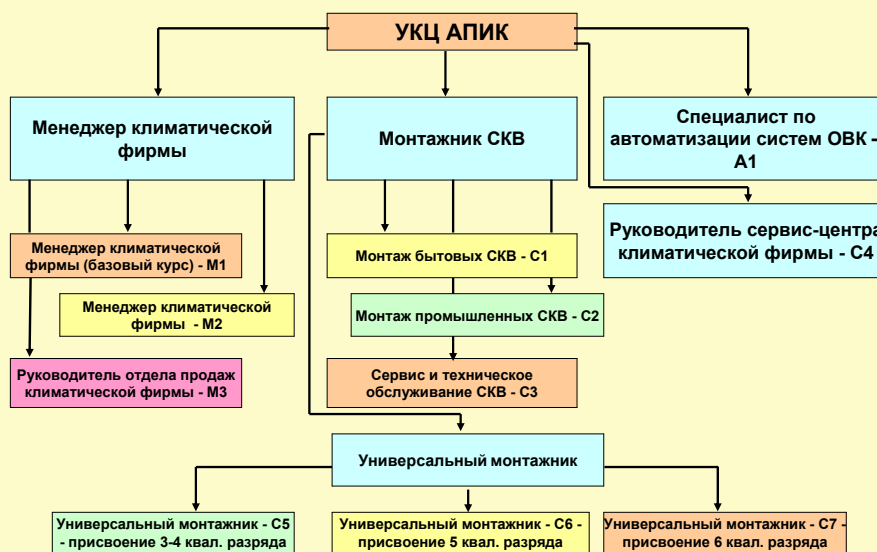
УКЦ АПИК

Менеджер климатической фирмы

Монтажник СКВ

Специалист по автоматизации систем ОВК - А1

Руководитель сервис-центра климатической фирмы - С4

Менеджер климатической фирмы (базовый курс) - М1

Менеджер климатической фирмы - М2

Руководитель отдела продаж климатической фирмы - М3

Монтаж бытовых СКВ - С1

Монтаж промышленных СКВ - С2

Сервис и техническое обслуживание СКВ - С3

Универсальный монтажник

Универсальный монтажник - С5 - присвоение 3-4 квал. разряда

Универсальный монтажник - С6 - присвоение 5 квал. разряда

Универсальный монтажник - С7 - присвоение 6 квал. разряда